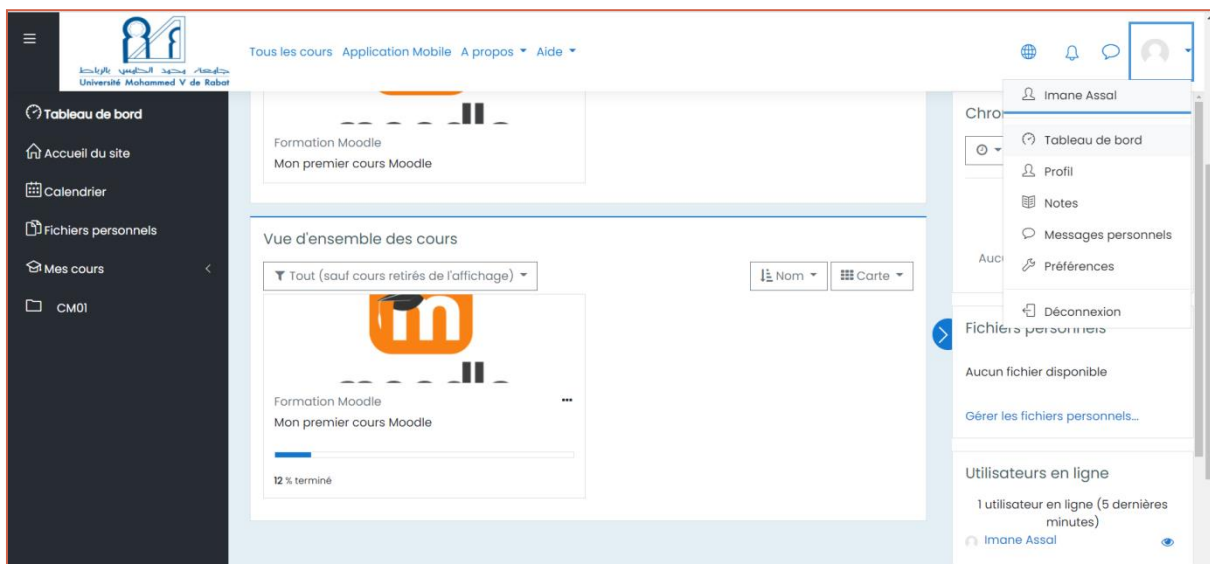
جامعة محمد الخامس بالرباط
Université Mohammed V de Rabat

Tous les cours Application Mobile A propos Aide

Tableau de bord
Accueil du site
Calendrier
Fichiers personnels
Mes cours
CM01

Formation Moodle
Mon premier cours Moodle

Vue d'ensemble des cours
Tout (sauf cours retirés de l'affichage)
Nom
Carte

Formation Moodle
Mon premier cours Moodle
12 % terminé

Chro
Auc

Imane Assal
Tableau de bord
Profil
Notes
Messages personnels
Préférences
Déconnexion

Fichiers personnels
Aucun fichier disponible
Gérer les fichiers personnels…

Utilisateurs en ligne
1 utilisateur en ligne (5 dernières minutes)
Imane Assal